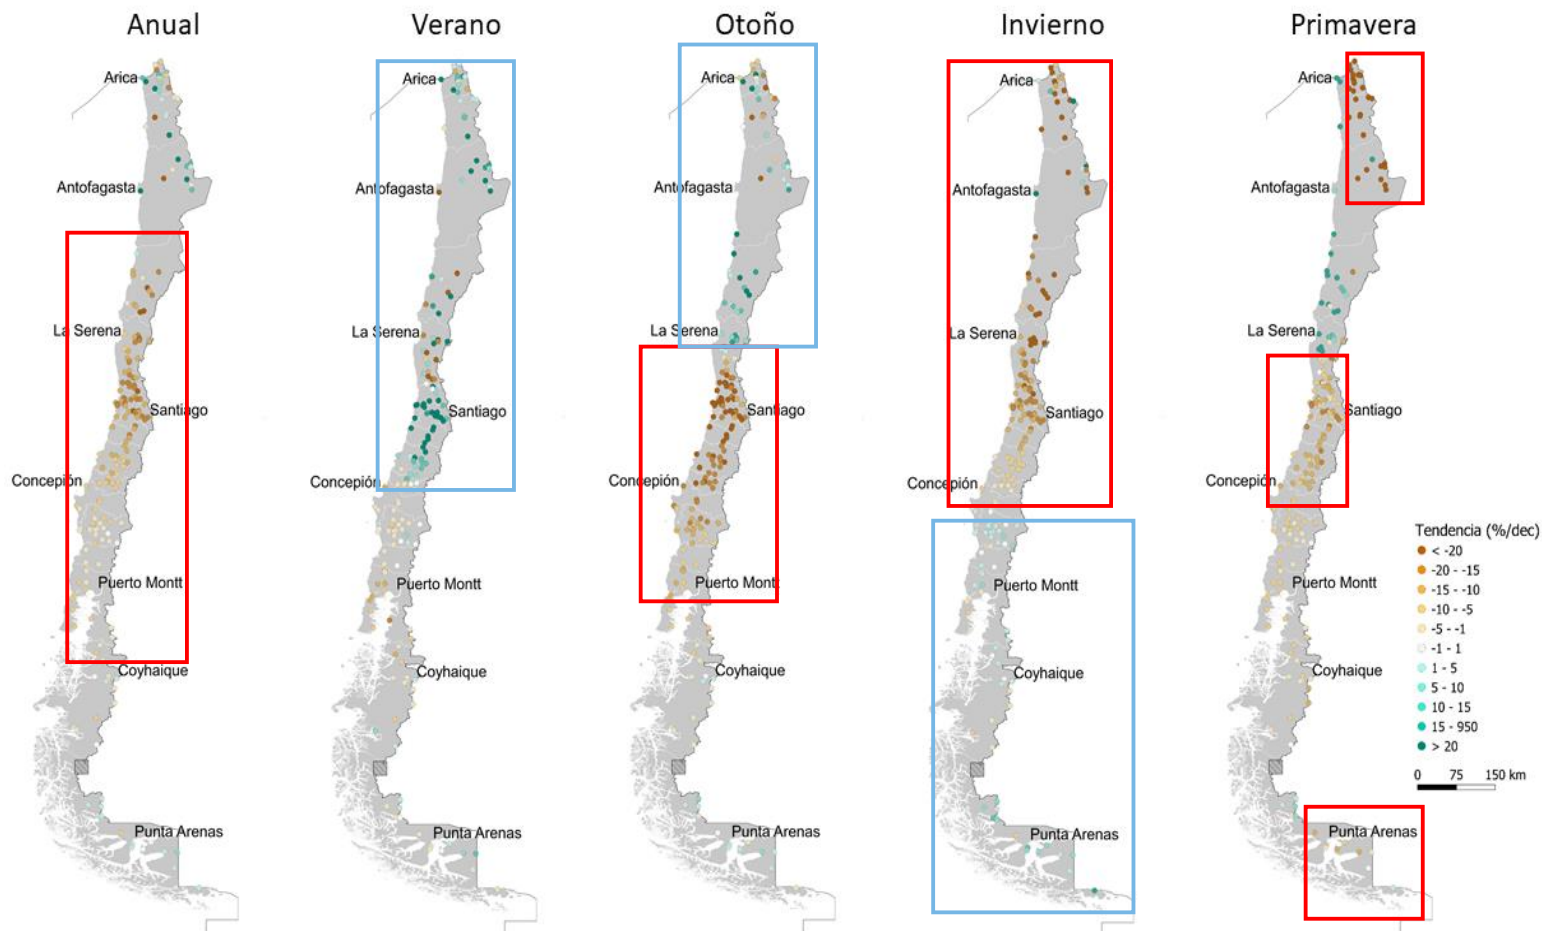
Anual

Arica
Antofagasta
La Serena
Santiago
Concepción
Puerto Montt
Coyhaique
Punta Arenas

Verano

Arica
Antofagasta
La Serena
Santiago
Concepción
Puerto Montt
Coyhaique
Punta Arenas

Otoño

Arica
Antofagasta
La Serena
Santiago
Concepción
Puerto Montt
Coyhaique
Punta Arenas

Invierno

Arica
Antofagasta
La Serena
Santiago
Concepción
Puerto Montt
Coyhaique
Punta Arenas

Primavera

Arica
Antofagasta
La Serena
Santiago
Concepción
Puerto Montt
Coyhaique
Punta Arenas

Tendencia (%/dec)
< -20
-20 - -15
-15 - -10
-10 - -5
-5 - -1
-1 - 1
1 - 5
5 - 10
10 - 15
15 - 950
> 20

0 75 150 km